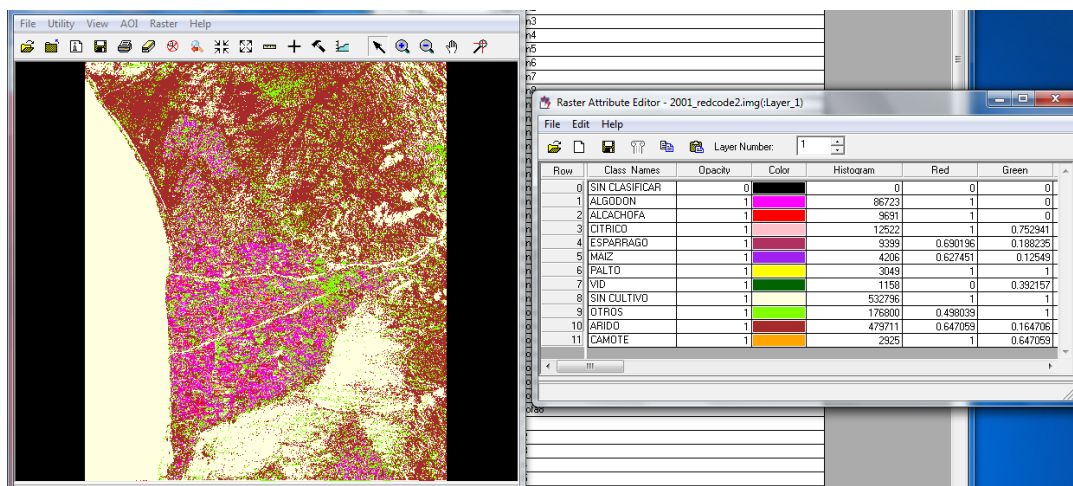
File Utility View AOI Raster Help

n3
n4
n5
n6
n7

Raster Attribute Editor - 2001_redcode2.img(:Layer_1)

File Edit Help

Layer Number: 1

| Row | Class Names | Opacity | Color | Histogram | Red | Green |
|---|---|---|---|---|---|---|
| 0 | SIN CLASIFICAR | 0 | | 0 | 0 | 0 |
| 1 | ALGODON | 1 | | 86723 | 1 | 0 |
| 2 | ALCACHOFA | 1 | | 9691 | 1 | 0 |
| 3 | CITRICO | 1 | | 12522 | 1 | 0.752941 |
| 4 | ESPARRAGO | 1 | | 9399 | 0.690196 | 0.188235 |
| 5 | MAIZ | 1 | | 4206 | 0.627451 | 0.12549 |
| 6 | PALTO | 1 | | 3049 | 1 | 1 |
| 7 | VID | 1 | | 1158 | 0 | 0.392157 |
| 8 | SIN CULTIVO | 1 | | 532796 | 1 | 1 |
| 9 | OTROS | 1 | | 176800 | 0.498039 | 1 |
| 10 | ARIDO | 1 | | 479711 | 0.647059 | 0.164706 |
| 11 | CAMOTE | 1 | | 2925 | 1 | 0.647059 |

orad